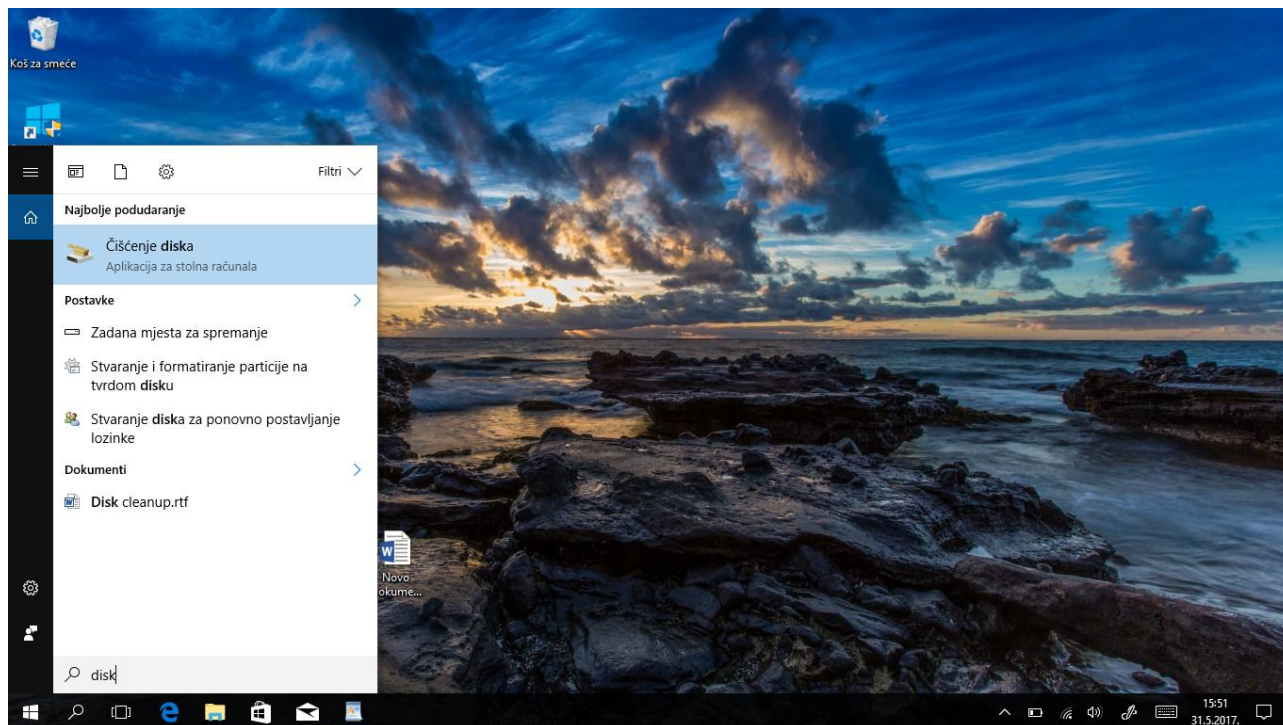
Koš za smeće

Filtri

Najbolje podudaranje

Čišćenje diska
Aplikacija za stolna računala

Postavke

Zadana mjesta za spremanje

Stvaranje i formatiranje particije na tvrdom disku

Stvaranje diska za ponovno postavljanje lozinke

Dokumenti

Disk cleanup.rtf

Novo okume...

disk

15:51
31.5.2017.